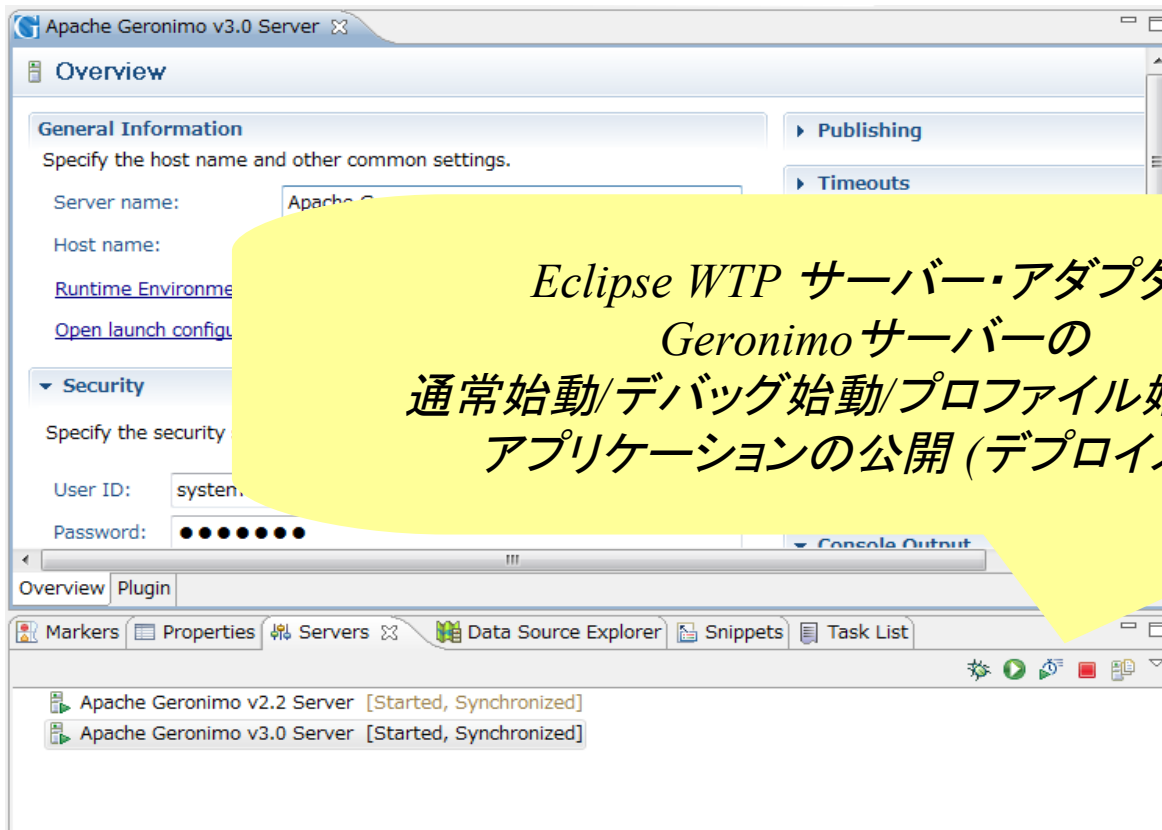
Apache Geronimo v3.0 Server

Overview

General Information
Specify the host name and other common settings.

Server name: Apache G

Host name:

Runtime Environme

Open launch configu

Security

Specify the security

User ID: system

Password: ●●●●●●●

Publishing

Timeouts

Console Output

Eclipse WTP サーバー･アダプタ
Geronimoサーバーの
通常始動/デバッグ始動/プロファイル始
アプリケーションの公開 (デプロイ

Overview Plugin

Markers Properties Servers Data Source Explorer Snippets Task List

Apache Geronimo v2.2 Server [Started, Synchronized]
Apache Geronimo v3.0 Server [Started, Synchronized]